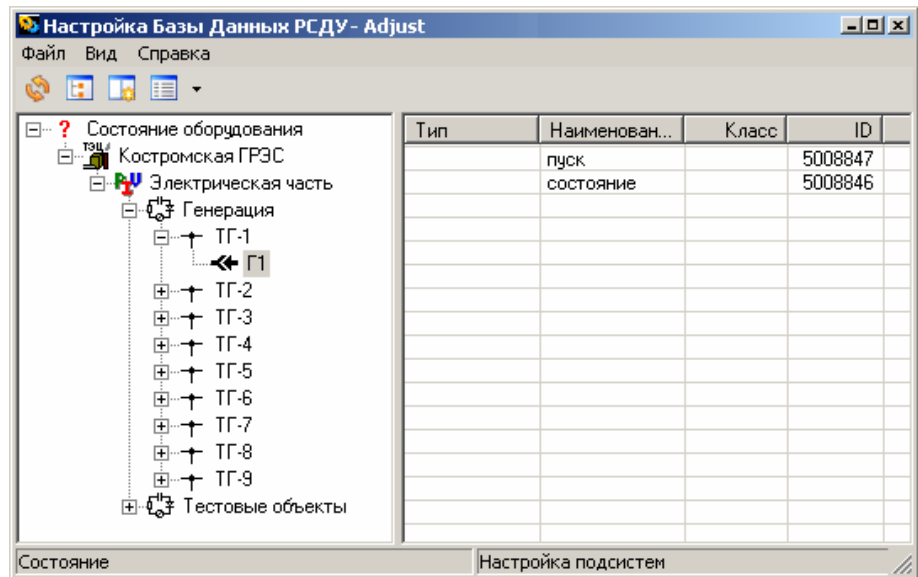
Настройка Базы Данных РСДУ - Adjust

Файл Вид Справка

Состояние оборудования
ТЭЦ Костромская ГРЭС
Электрическая часть
Генерация
ТГ-1
Г1
ТГ-2
ТГ-3
ТГ-4
ТГ-5
ТГ-6
ТГ-7
ТГ-8
ТГ-9
Тестовые объекты

| Тип | Наименован... | Класс | ID |
|---|---|---|---|
| | пуск | | 5008847 |
| | состояние | | 5008846 |

Состояние
Настройка подсистем